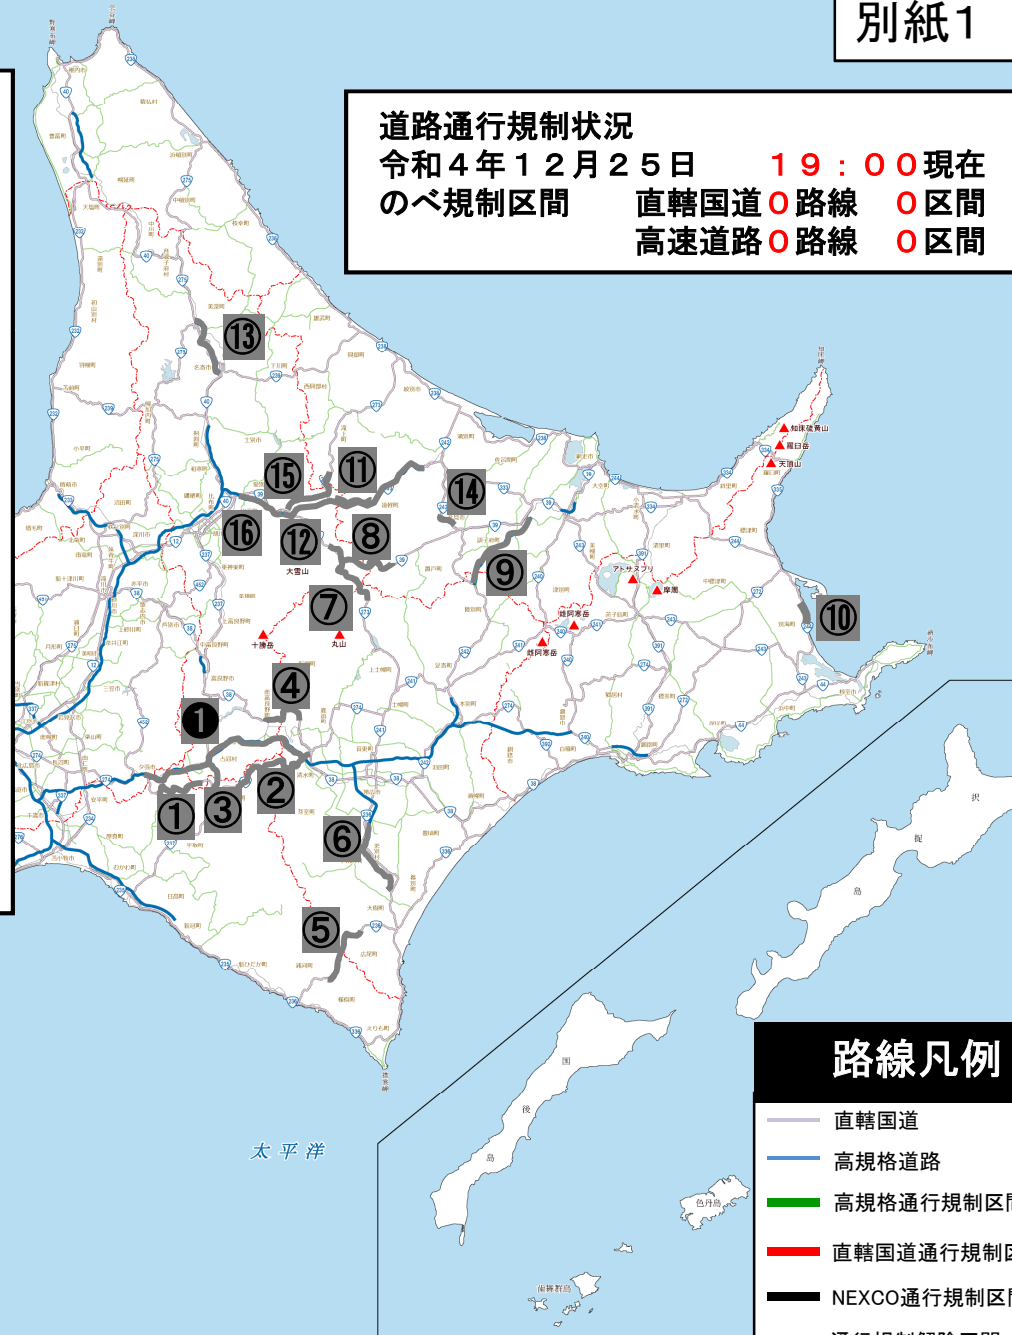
別紙1

道路通行規制状況
令和4年12月25日　　19：00現在
のべ規制区間　　直轄国道0路線　0区間
　　　　　　　　高速道路0路線　0区間

⑬
⑮
⑪
⑭
⑯
⑫
⑧
⑨
⑦
⑩
④
❶
②
①
③
⑥
⑤

大雪山
十勝岳
丸山
雌阿寒岳
雄阿寒岳
アトサヌプリ
摩周
知床硫黄山
羅臼岳
天頂山

択
捉
島
国
後
島
色丹島
歯舞群島

太平洋

路線凡例
直轄国道
高規格道路
高規格通行規制区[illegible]
直轄国道通行規制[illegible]
NEXCO通行規制区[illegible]